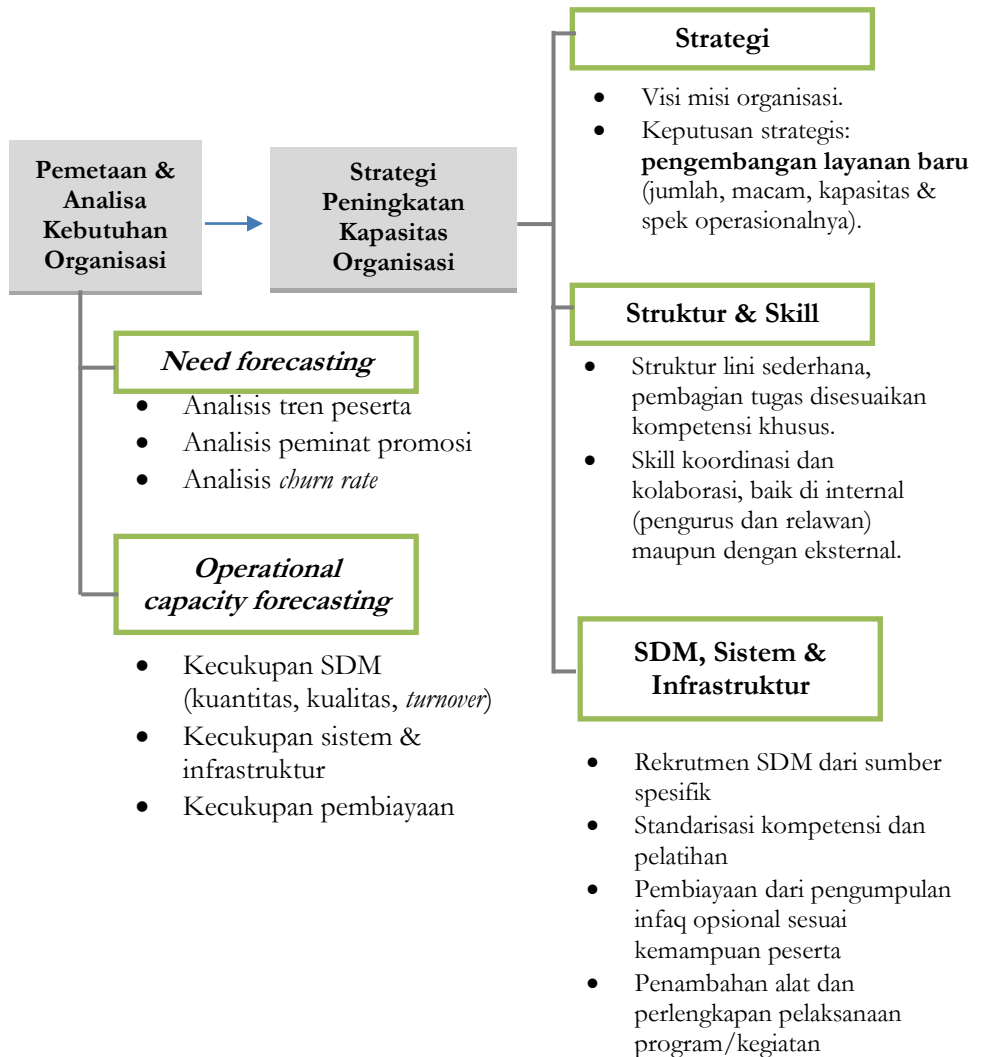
Pemetaan & Analisa Kebutuhan Organisasi

Need forecasting

- Analisis tren peserta
- Analisis peminat promosi
- Analisis *churn rate*

Operational capacity forecasting

- Kecukupan SDM (kuantitas, kualitas, *turnover*)
- Kecukupan sistem & infrastruktur
- Kecukupan pembiayaan

Strategi Peningkatan Kapasitas Organisasi

Strategi

- Visi misi organisasi.
- Keputusan strategis: **pengembangan layanan baru** (jumlah, macam, kapasitas & spek operasionalnya).

Struktur & Skill

- Struktur lini sederhana, pembagian tugas disesuaikan kompetensi khusus.
- Skill koordinasi dan kolaborasi, baik di internal (pengurus dan relawan) maupun dengan eksternal.

SDM, Sistem & Infrastruktur

- Rekrutmen SDM dari sumber spesifik
- Standarisasi kompetensi dan pelatihan
- Pembiayaan dari pengumpulan infaq opsional sesuai kemampuan peserta
- Penambahan alat dan perlengkapan pelaksanaan program/kegiatan